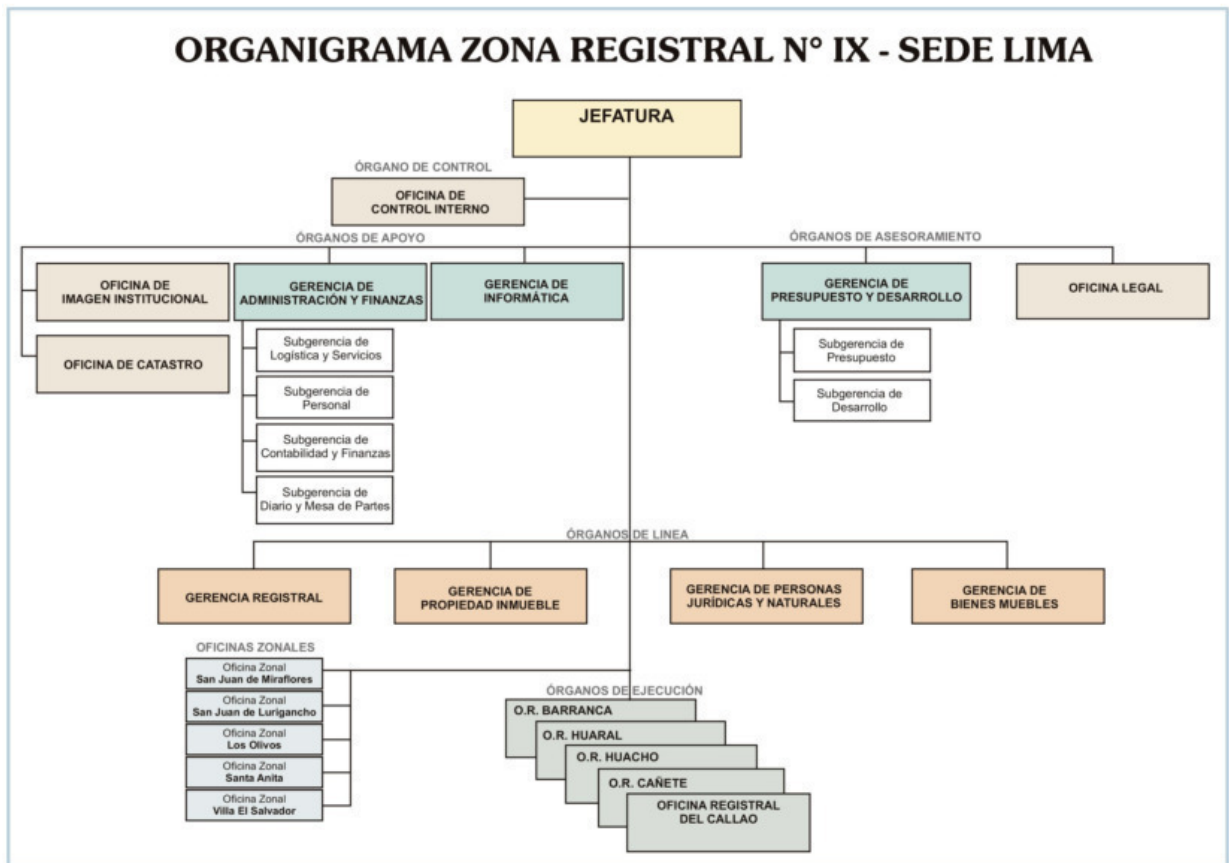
ORGANIGRAMA ZONA REGISTRAL N° IX - SEDE LIMA

JEFATURA

ÓRGANO DE CONTROL

OFICINA DE CONTROL INTERNO

ÓRGANOS DE APOYO

ÓRGANOS DE ASESORAMIENTO

OFICINA DE IMAGEN INSTITUCIONAL

OFICINA DE CATASTRO

GERENCIA DE ADMINISTRACIÓN Y FINANZAS

Subgerencia de Logística y Servicios

Subgerencia de Personal

Subgerencia de Contabilidad y Finanzas

Subgerencia de Diario y Mesa de Partes

GERENCIA DE INFORMÁTICA

GERENCIA DE PRESUPUESTO Y DESARROLLO

Subgerencia de Presupuesto

Subgerencia de Desarrollo

OFICINA LEGAL

ÓRGANOS DE LINEA

GERENCIA REGISTRAL

GERENCIA DE PROPIEDAD INMUEBLE

GERENCIA DE PERSONAS JURÍDICAS Y NATURALES

GERENCIA DE BIENES MUEBLES

OFICINAS ZONALES

Oficina Zonal San Juan de Miraflores

Oficina Zonal San Juan de Lurigancho

Oficina Zonal Los Olivos

Oficina Zonal Santa Anita

Oficina Zonal Villa El Salvador

ÓRGANOS DE EJECUCIÓN

O.R. BARRANCA

O.R. HUARAL

O.R. HUACHO

O.R. CAÑETE

OFICINA REGISTRAL DEL CALLAO